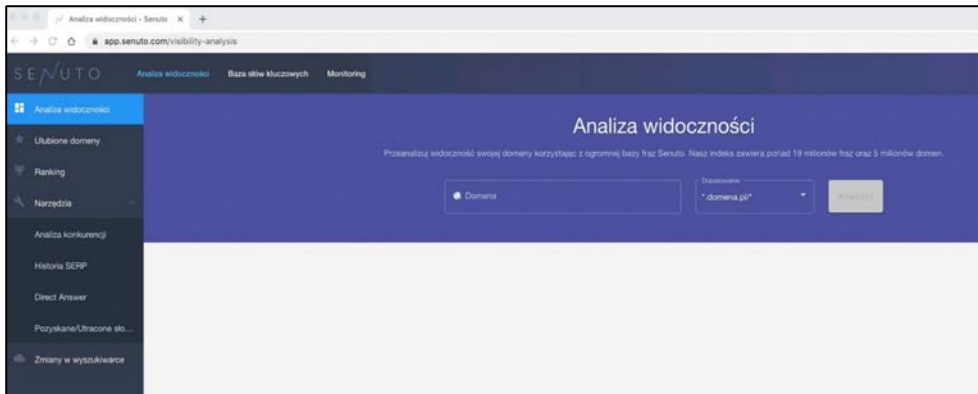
Analiza widoczności - Senuto ×  +

app.senuto.com/visibility-analysis

SENUTO

Analiza widoczności   Baza słów kluczowych   Monitoring

Analiza widoczności

Ulubione domeny

Ranking

Narzędzia

Analiza konkurencji

Historia SERP

Direct Answer

Pozyskane/Utracone sło...

Zmiany w wyszukiwarce

Analiza widoczności

Przeanalizuj widoczność swojej domeny korzystając z ogromnej bazy fraz Senuto. Nasz indeks zawiera ponad 19 milionów fraz oraz 5 milionów domen.

Domena

Dopasowanie
*.domena.pl/*

Analizuj